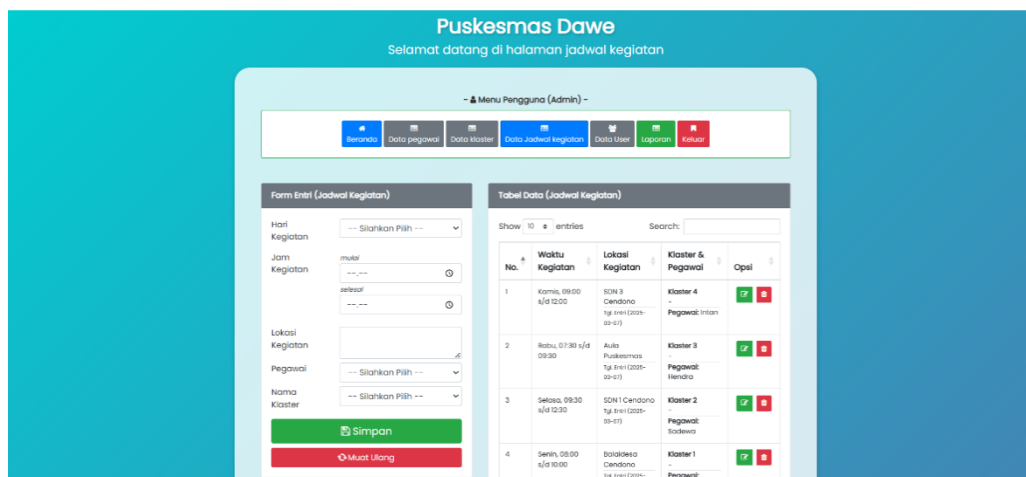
Puskesmas Dawe
Selamat datang di halaman jadwal kegiatan

- Menu Pengguna (Admin) -

Beranda | Data pegawai | Data klaster | Data Jadwal kegiatan | Data User | Laporan | Keluar

Form Entri (Jadwal Kegiatan)

Hari Kegiatan: -- Silahkan Pilih --
Jam Kegiatan: mulai --.-- selesai --.--
Lokasi Kegiatan
Pegawai: -- Silahkan Pilih --
Nama Klaster: -- Silahkan Pilih --
Simpan
Muat Ulang

Tabel Data (Jadwal Kegiatan)

Show 10 entries
Search:

| No. | Waktu Kegiatan | Lokasi Kegiatan | Klaster & Pegawai | Opsi |
|---|---|---|---|---|
| 1 | Kamis, 09:00 s/d 12:00 | SDN 3 Cendono Tgl. Entri (2021-03-07) | Klaster 4 - Pegawai: Intan | |
| 2 | Rabu, 07:30 s/d 09:30 | Aula Puskesmas Tgl. Entri (2021-03-07) | Klaster 3 - Pegawai: Hendra | |
| 3 | Selasa, 09:30 s/d 12:30 | SDN 1 Cendono Tgl. Entri (2021-03-07) | Klaster 2 - Pegawai: Sadewa | |
| 4 | Senin, 08:00 s/d 10:00 | Balaidesa Cendono Tgl. Entri (2021- | Klaster 1 - Pegawai: | |